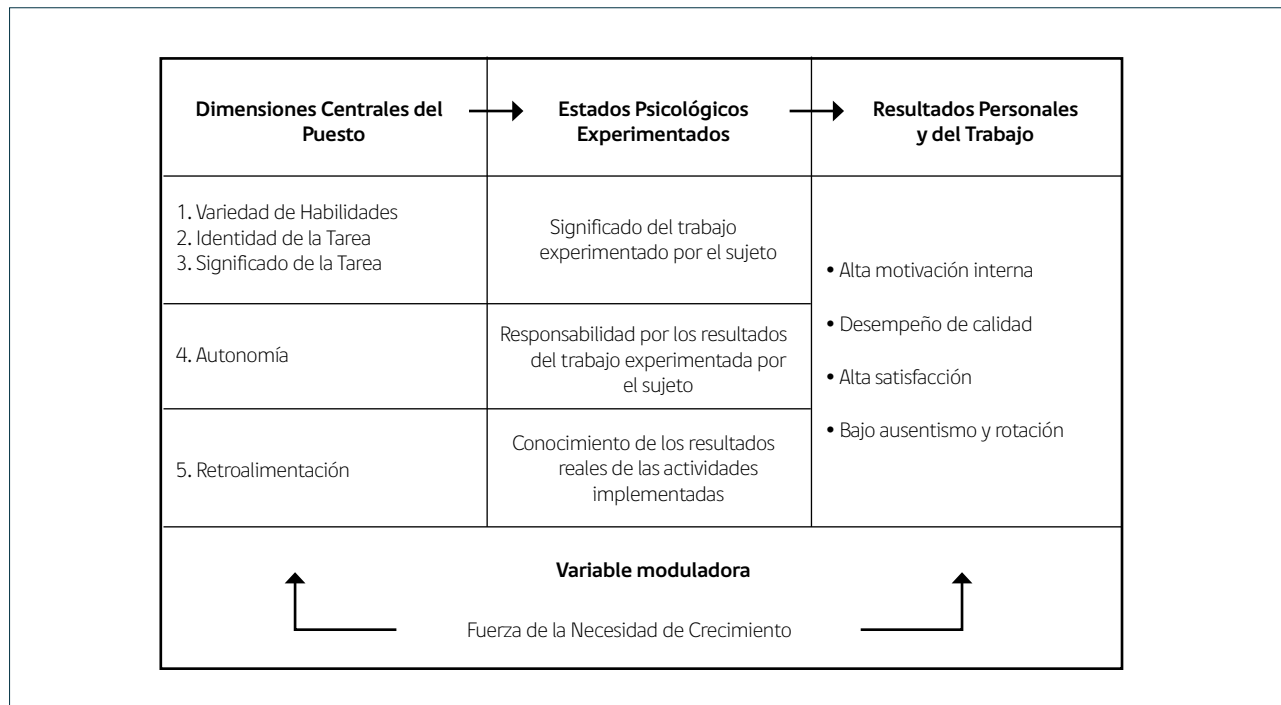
| Dimensiones Centrales del Puesto | Estados Psicológicos Experimentados | Resultados Personales y del Trabajo |
|---|---|---|
| 1. Variedad de Habilidades<br>2. Identidad de la Tarea<br>3. Significado de la Tarea | Significado del trabajo experimentado por el sujeto | • Alta motivación interna<br>• Desempeño de calidad<br>• Alta satisfacción<br>• Bajo ausentismo y rotación |
| 4. Autonomía | Responsabilidad por los resultados del trabajo experimentada por el sujeto | |
| 5. Retroalimentación | Conocimiento de los resultados reales de las actividades implementadas | |

Variable moduladora

Fuerza de la Necesidad de Crecimiento